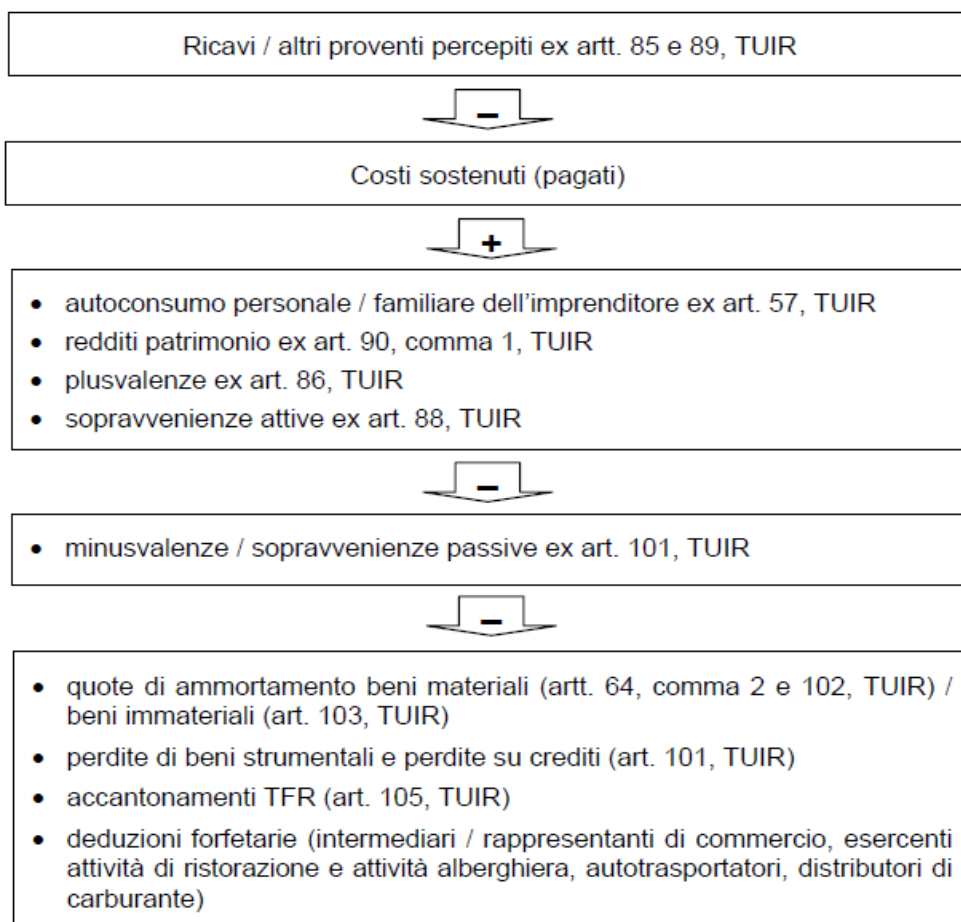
Ricavi / altri proventi percepiti ex artt. 85 e 89, TUIR

–

Costi sostenuti (pagati)

+

- autoconsumo personale / familiare dell’imprenditore ex art. 57, TUIR
- redditi patrimonio ex art. 90, comma 1, TUIR
- plusvalenze ex art. 86, TUIR
- sopravvenienze attive ex art. 88, TUIR

–

- minusvalenze / sopravvenienze passive ex art. 101, TUIR

–

- quote di ammortamento beni materiali (artt. 64, comma 2 e 102, TUIR) / beni immateriali (art. 103, TUIR)
- perdite di beni strumentali e perdite su crediti (art. 101, TUIR)
- accantonamenti TFR (art. 105, TUIR)
- deduzioni forfetarie (intermediari / rappresentanti di commercio, esercenti attività di ristorazione e attività alberghiera, autotrasportatori, distributori di carburante)